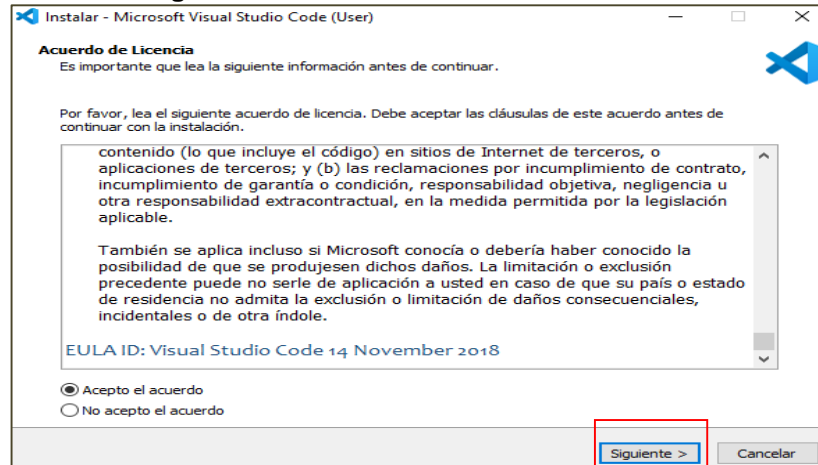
Instalar - Microsoft Visual Studio Code (User)

Acuerdo de Licencia
Es importante que lea la siguiente información antes de continuar.

Por favor, lea el siguiente acuerdo de licencia. Debe aceptar las cláusulas de este acuerdo antes de continuar con la instalación.

contenido (lo que incluye el código) en sitios de Internet de terceros, o aplicaciones de terceros; y (b) las reclamaciones por incumplimiento de contrato, incumplimiento de garantía o condición, responsabilidad objetiva, negligencia u otra responsabilidad extracontractual, en la medida permitida por la legislación aplicable.

También se aplica incluso si Microsoft conocía o debería haber conocido la posibilidad de que se produjesen dichos daños. La limitación o exclusión precedente puede no serle de aplicación a usted en caso de que su país o estado de residencia no admita la exclusión o limitación de daños consecuenciales, incidentales o de otra índole.

EULA ID: Visual Studio Code 14 November 2018

Acepto el acuerdo
No acepto el acuerdo

Siguiente >
Cancelar